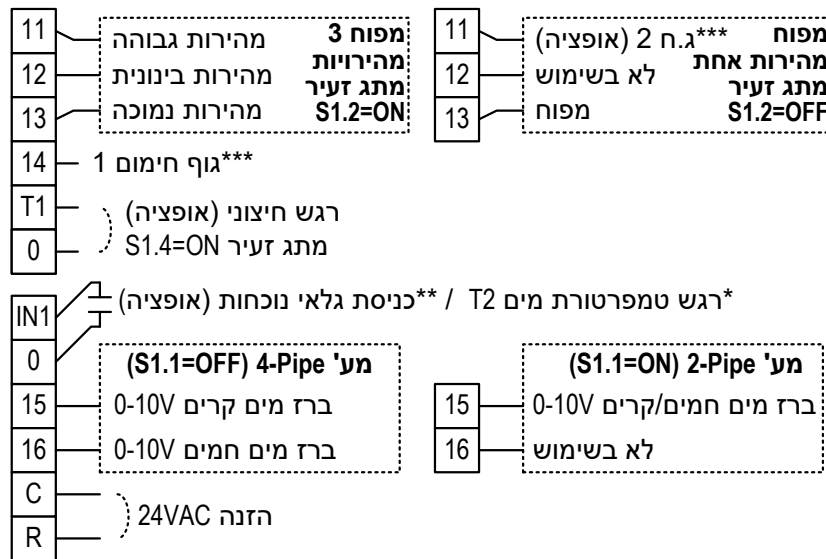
מפוח ***ג.ח 2 (אופציה)
מהירות אחת
מתג זעיר לא בשימוש
S1.2=OFF מפוח
11
12
13

מפוח 3 מהירויות
מתג זעיר
S1.2=ON
מהירות גבוהה
מהירות בינונית
מהירות נמוכה
11
12
13

14 ***גוף חימום 1
T1 רגש חיצוני (אופציה)
0 מתג זעיר S1.4=ON

IN1 *רגש טמפרטורת מים T2 / **כניסת גלאי נוכחות (אופציה)
0

מע' 2-Pipe (S1.1=ON)
15 ברז מים חמים/קרים 0-10V
16 לא בשימוש

מע' 4-Pipe (S1.1=OFF)
15 ברז מים קרים 0-10V
16 ברז מים חמים 0-10V

C
R הזנה 24VAC